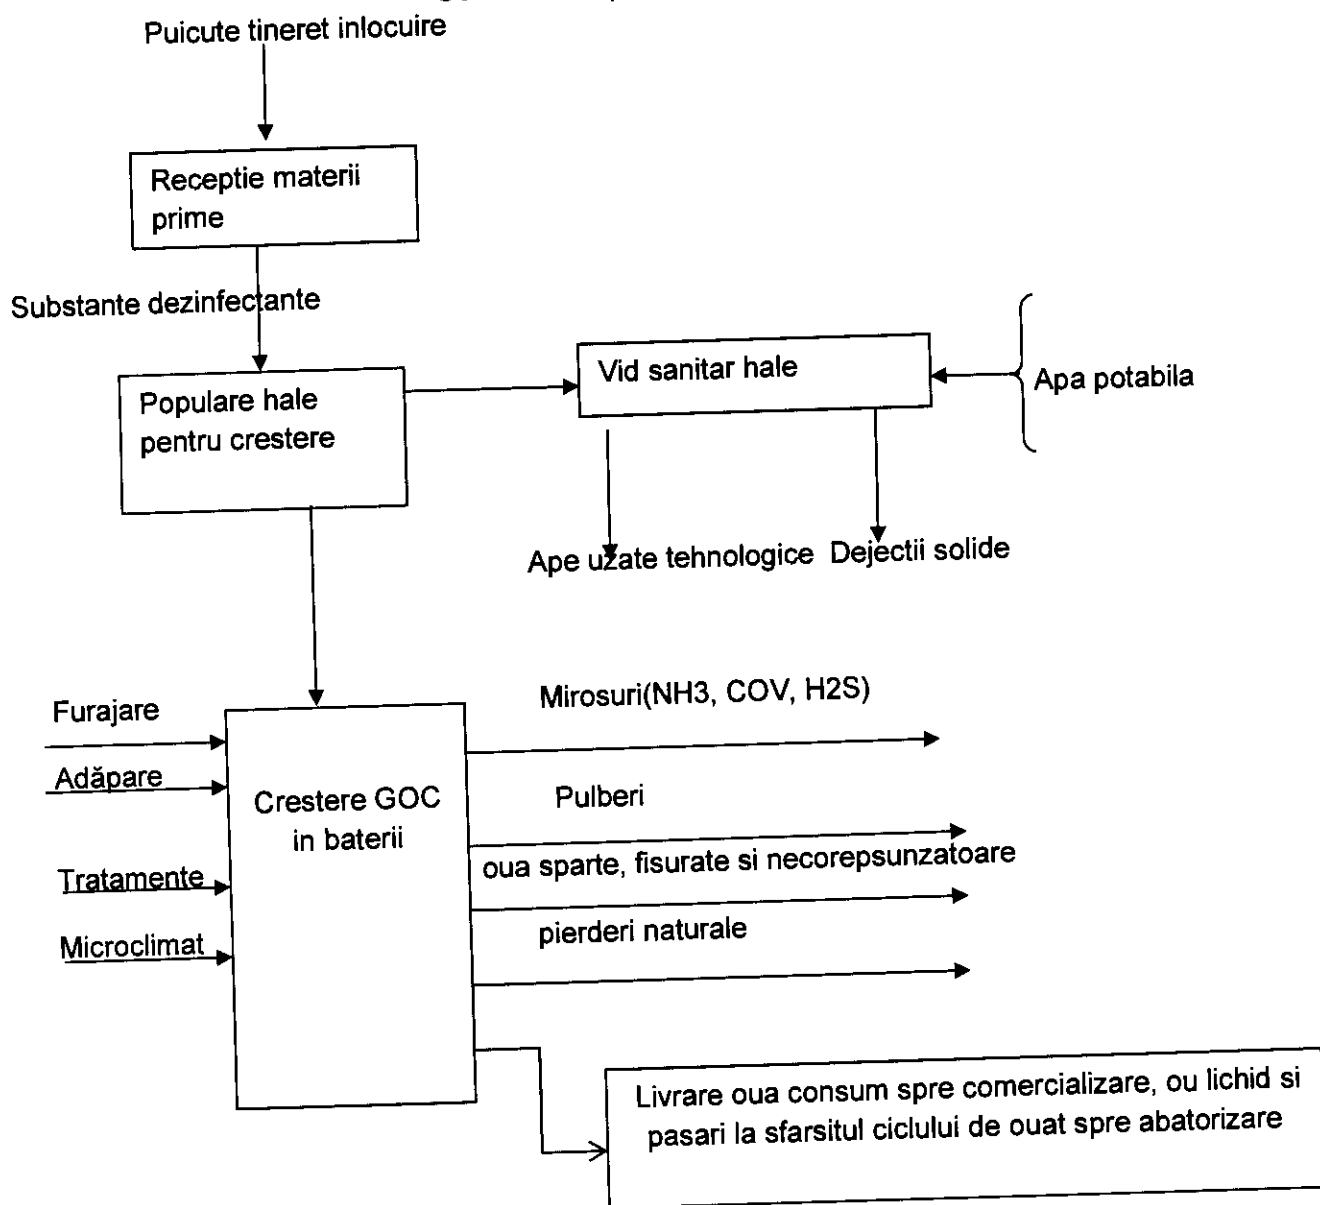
Puicute tineret inlocuire

Receptie materii prime

Substante dezinfectante

Populare hale pentru crestere

Vid sanitar hale

Apa potabila

Ape uzate tehnologice

Dejectii solide

Furajare

Adăpare

Tratamente

Microclimat

Crestere GOC in baterii

Mirosuri(NH3, COV, H2S)

Pulberi

oua sparte, fisurate si necorepsunzatoare

pierderi naturale

Livrare oua consum spre comercializare, ou lichid si pasari la sfarsitul ciclului de ouat spre abatorizare